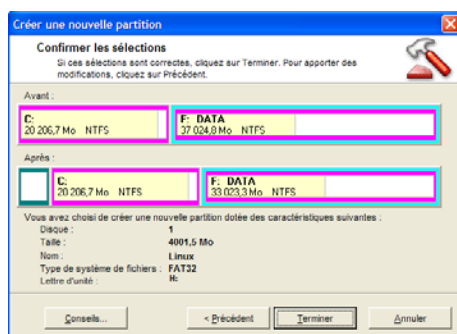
Créer une nouvelle partition

Confirmer les sélections

Si ces sélections sont correctes, cliquez sur Terminer. Pour apporter des modifications, cliquez sur Précédent.

Avant :

C:
20 206,7 Mo NTFS

F: DATA
37 024,8 Mo NTFS

Après :

C:
20 206,7 Mo NTFS

F: DATA
33 023,3 Mo NTFS

Vous avez choisi de créer une nouvelle partition dotée des caractéristiques suivantes :

| | |
|---|---|
| Disque : | 1 |
| Taille : | 4001,5 Mo |
| Nom : | Linux |
| Type de système de fichiers : | FAT32 |
| Lettre d'unité : | H: |

Conseils... | < Précédent | Terminer | Annuler